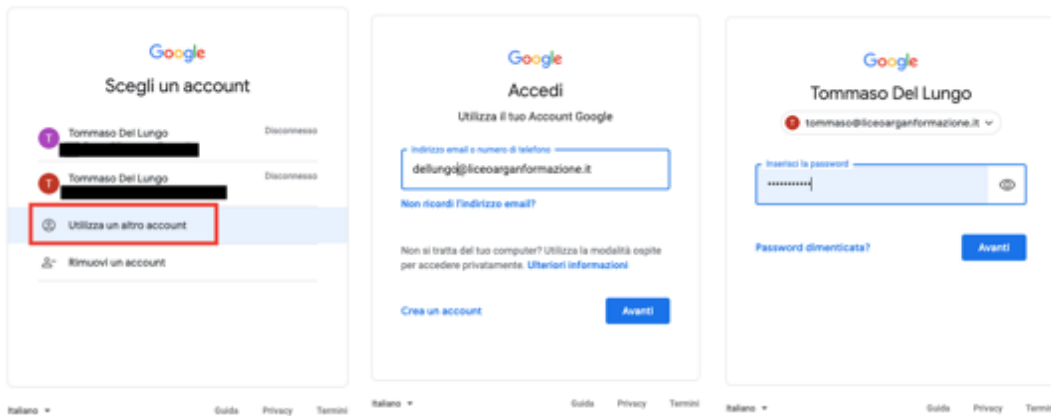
Google

Scegli un account

T Tommaso Del Lungo
Disconnesso

T Tommaso Del Lungo
Disconnesso

Utilizza un altro account

Rimuovi un account

Italiano

Guida Privacy Termini

Google

Accedi

Utilizza il tuo Account Google

Indirizzo email o numero di telefono

dellungo@liceoarganformazione.it

Non ricordi l'indirizzo email?

Non si tratta del tuo computer? Utilizza la modalità ospite per accedere privatamente. Ulteriori informazioni

Crea un account

Avanti

Italiano

Guida Privacy Termini

Google

Tommaso Del Lungo

T tommaso@liceoarganformazione.it

Inserisci la password

••••••••••

Password dimenticata?

Avanti

Italiano

Guida Privacy Termini